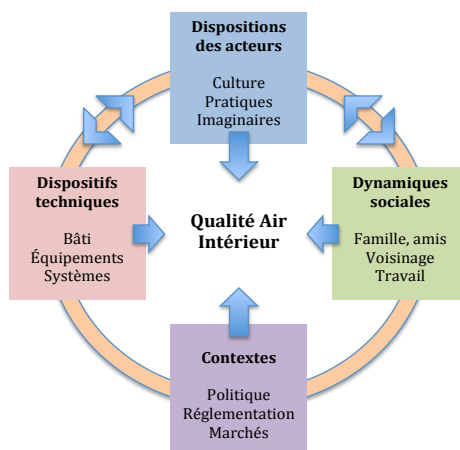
Dispositions des acteurs

Culture
Pratiques
Imaginaires

Dispositifs techniques

Bâti
Équipements
Systèmes

Qualité Air Intérieur

Dynamiques sociales

Famille, amis
Voisinage
Travail

Contextes

Politique
Réglementation
Marchés